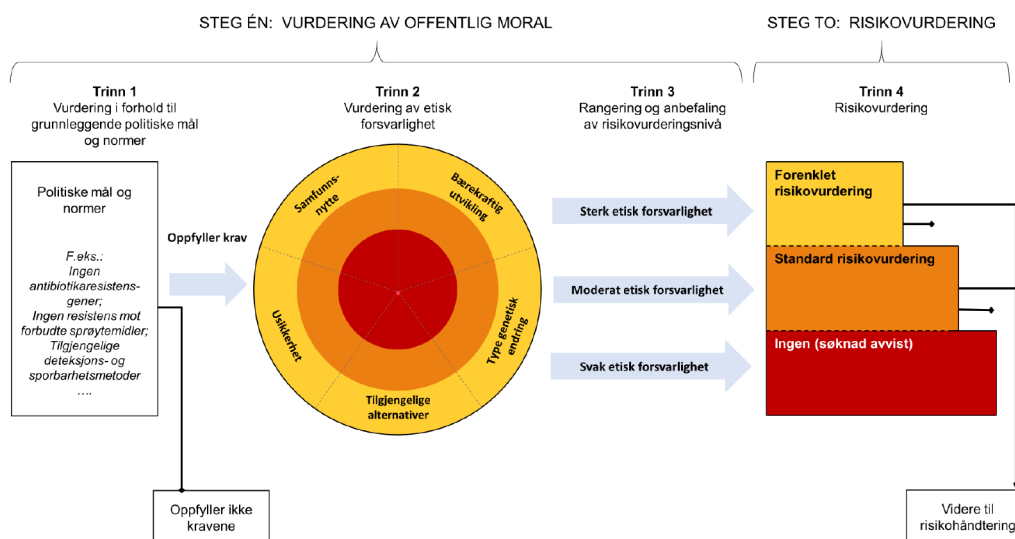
STEG ÉN: VURDERING AV OFFENTLIG MORAL

STEG TO: RISIKOVURDERING

Trinn 1
Vurdering i forhold til grunnleggende politiske mål og normer

Trinn 2
Vurdering av etisk forsvarlighet

Trinn 3
Rangering og anbefaling av risikovurderingsnivå

Trinn 4
Risikovurdering

Politiske mål og normer

F.eks.:
Ingen antibiotikaresistensgener;
Ingen resistens mot forbudte sprøytemidler;
Tilgjengelige deteksjons- og sporbarhetsmetoder
….

Oppfyller krav

Samfunnsnytte

Bærekraftig utvikling

Type genetisk endring

Tilgjengelige alternativer

Usikkerhet

Sterk etisk forsvarlighet

Moderat etisk forsvarlighet

Svak etisk forsvarlighet

Forenklet risikovurdering

Standard risikovurdering

Ingen (søknad avvist)

Oppfyller ikke kravene

Videre til risikohåndtering